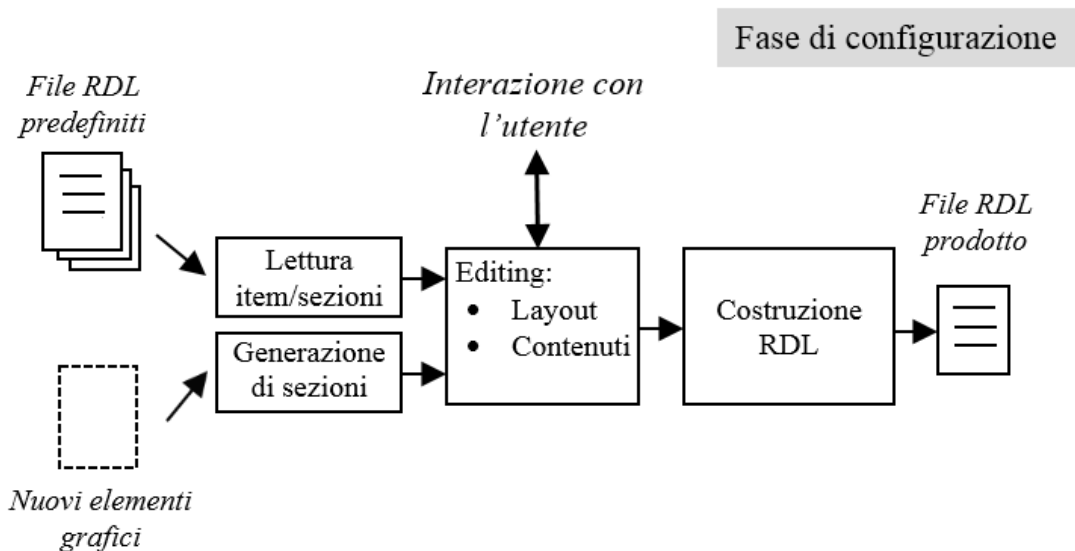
Fase di configurazione

File RDL predefiniti

Interazione con l'utente

Lettura item/sezioni

Generazione di sezioni

Editing:
- Layout
- Contenuti

Costruzione RDL

File RDL prodotto

Nuovi elementi grafici